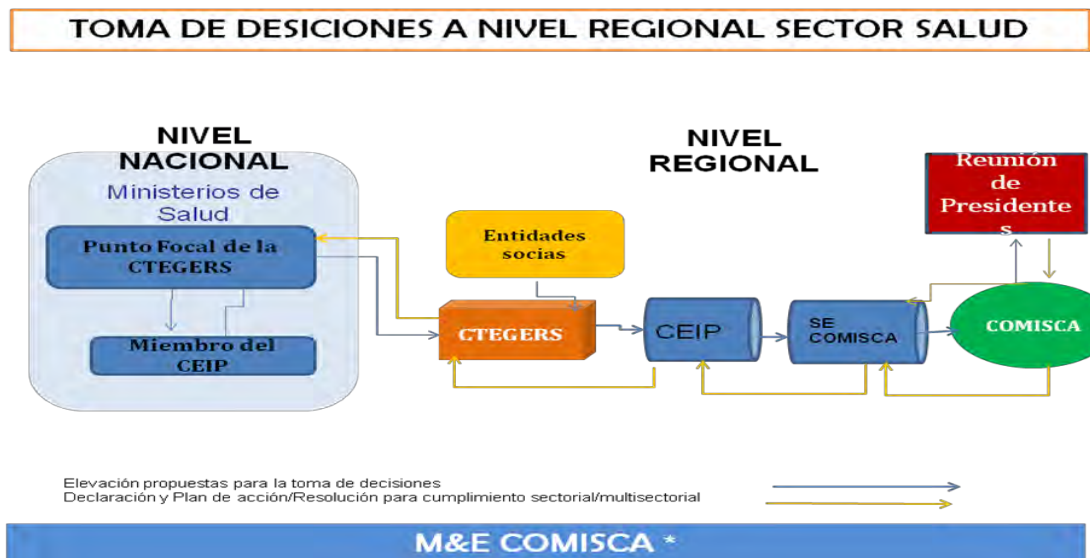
TOMA DE DESICIONES A NIVEL REGIONAL SECTOR SALUD

NIVEL NACIONAL

Ministerios de Salud

Punto Focal de la CTEGERS

Miembro del CEIP

NIVEL REGIONAL

Entidades socias

CTEGERS

CEIP

SE COMISCA

Reunión de Presidentes

COMISCA

Elevación propuestas para la toma de decisiones
Declaración y Plan de acción/Resolución para cumplimiento sectorial/multisectorial

M&E COMISCA *